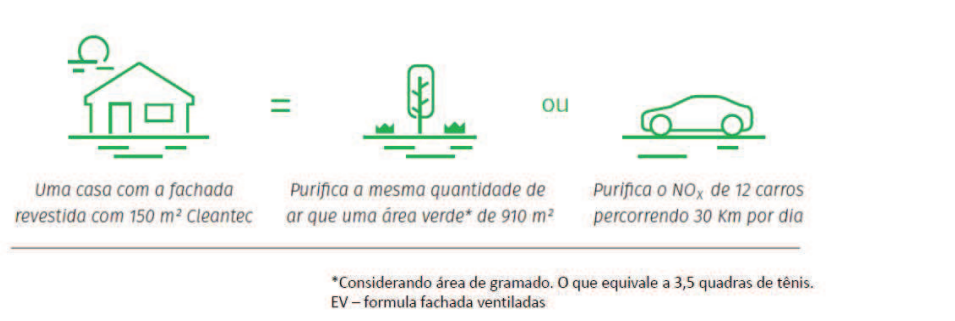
=

ou

Uma casa com a fachada revestida com 150 m² Cleantec

Purifica a mesma quantidade de ar que uma área verde* de 910 m²

Purifica o $NO_X$ de 12 carros percorrendo 30 Km por dia

*Considerando área de gramado. O que equivale a 3,5 quadras de tênis.
EV – formula fachada ventiladas